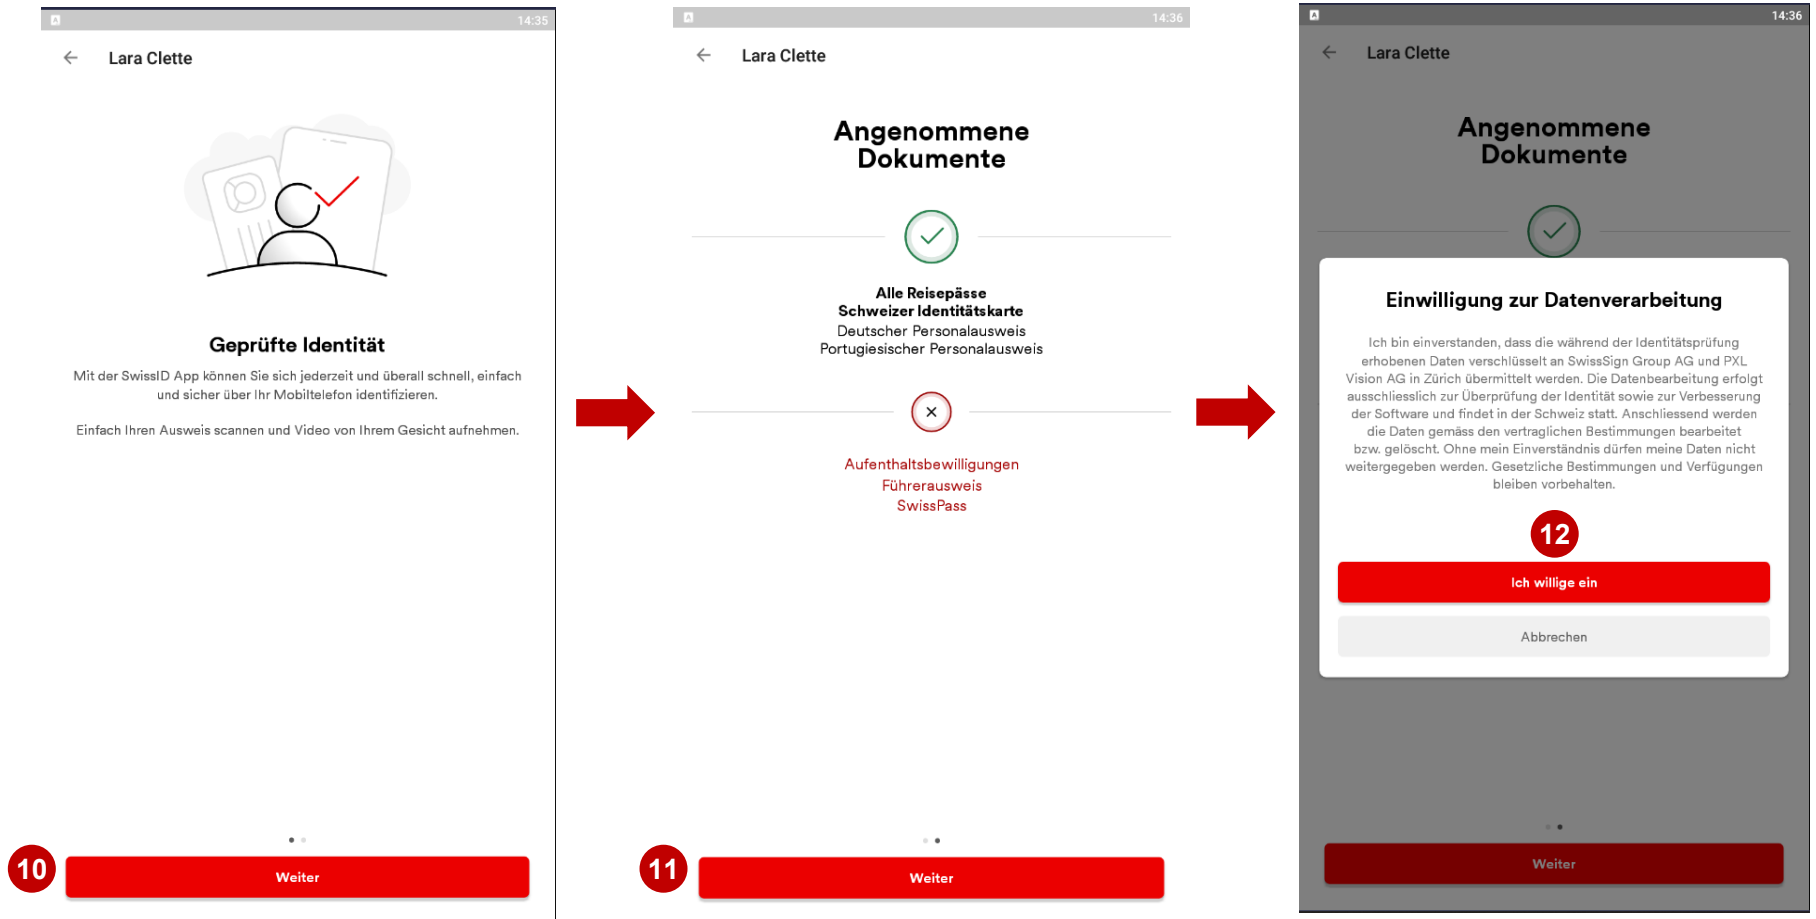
14:35

Lara Clette

Geprüfte Identität

Mit der SwissID App können Sie sich jederzeit und überall schnell, einfach und sicher über Ihr Mobiltelefon identifizieren.

Einfach Ihren Ausweis scannen und Video von Ihrem Gesicht aufnehmen.

10

Weiter

14:36

Lara Clette

Angenommene Dokumente

Alle Reisepässe
Schweizer Identitätskarte
Deutscher Personalausweis
Portugiesischer Personalausweis

Aufenthaltsbewilligungen
Führerausweis
SwissPass

11

Weiter

14:36

Lara Clette

Angenommene Dokumente

Einwilligung zur Datenverarbeitung

Ich bin einverstanden, dass die während der Identitätsprüfung erhobenen Daten verschlüsselt an SwissSign Group AG und PXL Vision AG in Zürich übermittelt werden. Die Datenbearbeitung erfolgt ausschliesslich zur Überprüfung der Identität sowie zur Verbesserung der Software und findet in der Schweiz statt. Anschliessend werden die Daten gemäss den vertraglichen Bestimmungen bearbeitet bzw. gelöscht. Ohne mein Einverständnis dürfen meine Daten nicht weitergegeben werden. Gesetzliche Bestimmungen und Verfügungen bleiben vorbehalten.

12

Ich willige ein

Abbrechen

Weiter